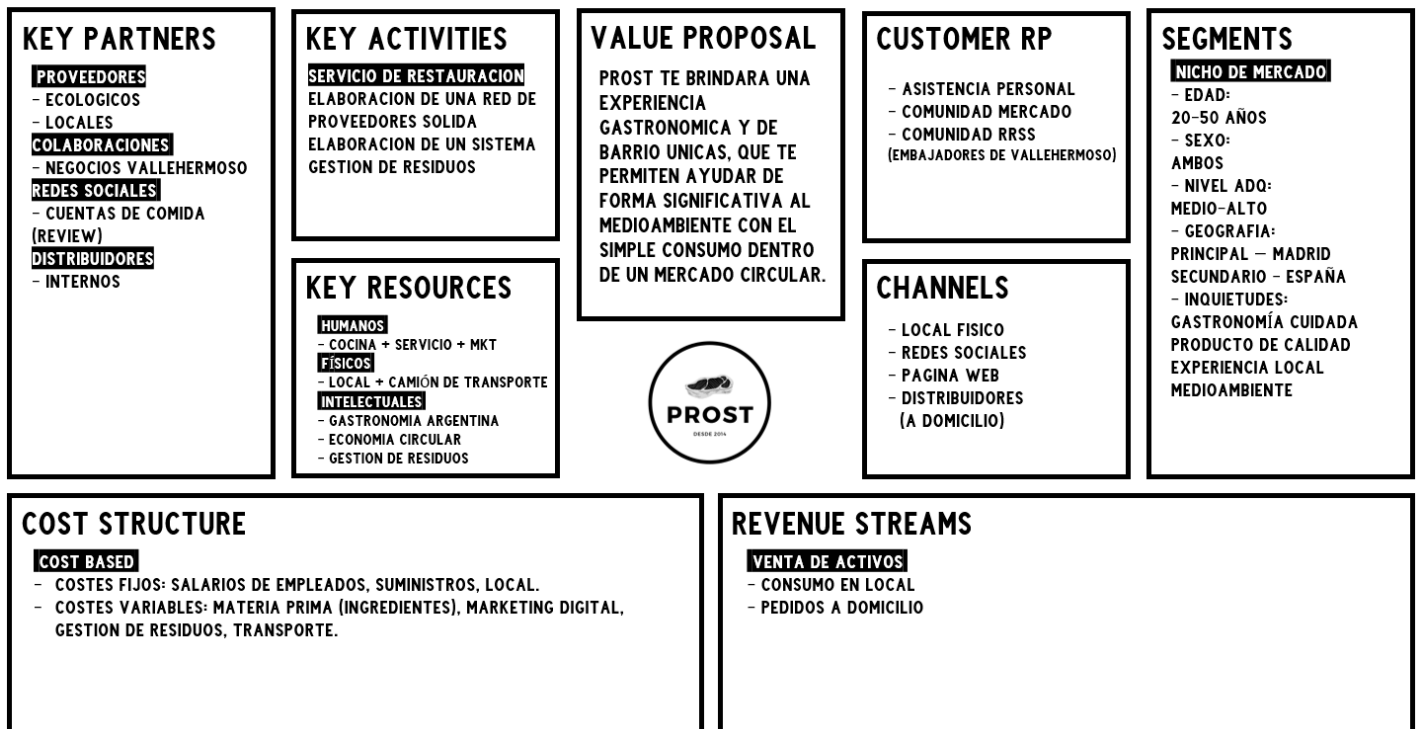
KEY PARTNERS

PROVEEDORES
- ECOLOGICOS
- LOCALES
COLABORACIONES
- NEGOCIOS VALLEHERMOSO
REDES SOCIALES
- CUENTAS DE COMIDA (REVIEW)
DISTRIBUIDORES
- INTERNOS

KEY ACTIVITIES

SERVICIO DE RESTAURACION
ELABORACION DE UNA RED DE PROVEEDORES SOLIDA
ELABORACION DE UN SISTEMA GESTION DE RESIDUOS

KEY RESOURCES

HUMANOS
- COCINA + SERVICIO + MKT
FÍSICOS
- LOCAL + CAMIÓN DE TRANSPORTE
INTELECTUALES
- GASTRONOMIA ARGENTINA
- ECONOMIA CIRCULAR
- GESTION DE RESIDUOS

VALUE PROPOSAL

PROST TE BRINDARA UNA EXPERIENCIA GASTRONOMICA Y DE BARRIO UNICAS, QUE TE PERMITEN AYUDAR DE FORMA SIGNIFICATIVA AL MEDIOAMBIENTE CON EL SIMPLE CONSUMO DENTRO DE UN MERCADO CIRCULAR.

PROST
DESDE 2014

CUSTOMER RP

- ASISTENCIA PERSONAL
- COMUNIDAD MERCADO
- COMUNIDAD RRSS
(EMBAJADORES DE VALLEHERMOSO)

CHANNELS

- LOCAL FISICO
- REDES SOCIALES
- PAGINA WEB
- DISTRIBUIDORES (A DOMICILIO)

SEGMENTS

NICHO DE MERCADO
- EDAD:
20-50 AÑOS
- SEXO:
AMBOS
- NIVEL ADQ:
MEDIO-ALTO
- GEOGRAFIA:
PRINCIPAL — MADRID
SECUNDARIO - ESPAÑA
- INQUIETUDES:
GASTRONOMÍA CUIDADA
PRODUCTO DE CALIDAD
EXPERIENCIA LOCAL
MEDIOAMBIENTE

COST STRUCTURE

COST BASED
- COSTES FIJOS: SALARIOS DE EMPLEADOS, SUMINISTROS, LOCAL.
- COSTES VARIABLES: MATERIA PRIMA (INGREDIENTES), MARKETING DIGITAL, GESTION DE RESIDUOS, TRANSPORTE.

REVENUE STREAMS

VENTA DE ACTIVOS
- CONSUMO EN LOCAL
- PEDIDOS A DOMICILIO